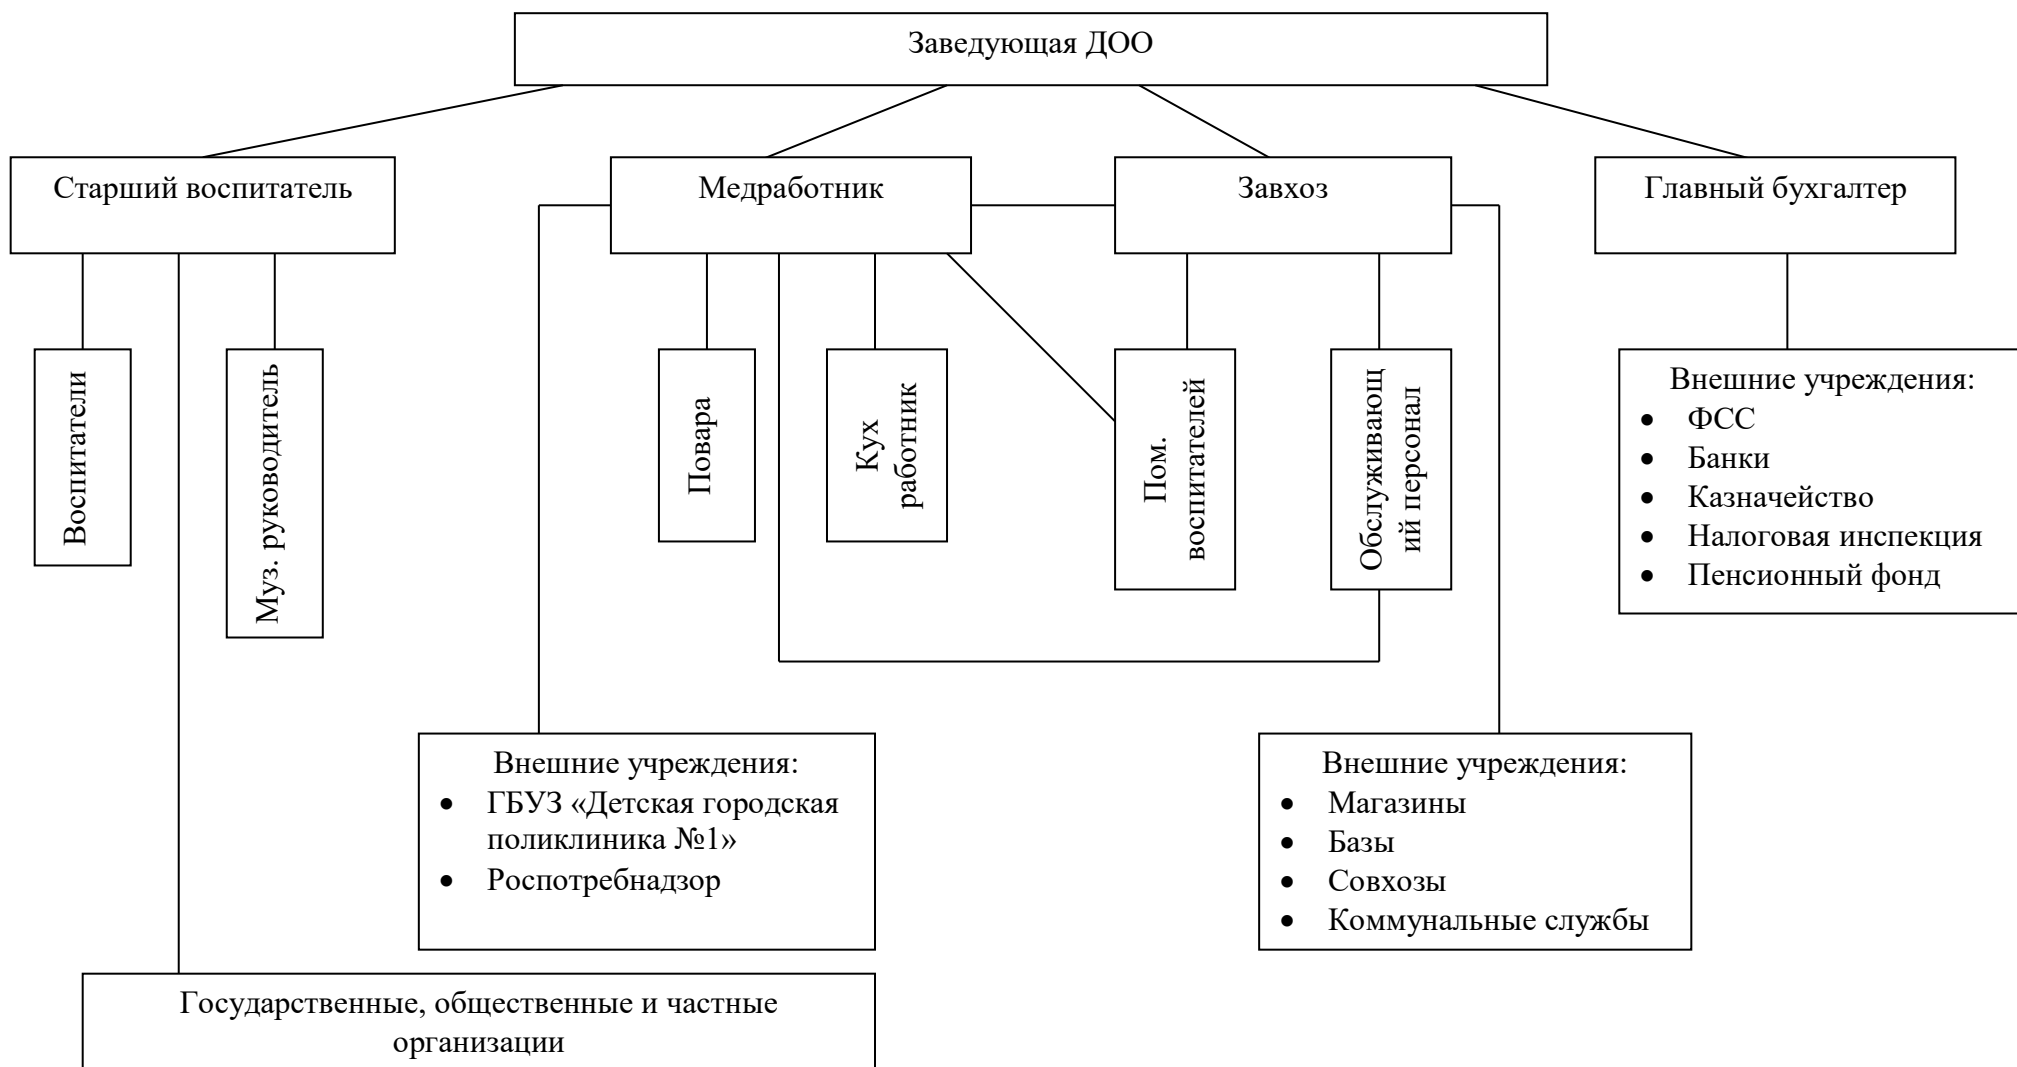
Заведующая ДОО

Старший воспитатель

Медработник

Завхоз

Главный бухгалтер

Воспитатели

Муз. руководитель

Повара

Кух работник

Пом. воспитателей

Обслуживающий персонал

Внешние учреждения:
- ФСС
- Банки
- Казначейство
- Налоговая инспекция
- Пенсионный фонд

Внешние учреждения:
- ГБУЗ «Детская городская поликлиника №1»
- Роспотребнадзор

Внешние учреждения:
- Магазины
- Базы
- Совхозы
- Коммунальные службы

Государственные, общественные и частные организации